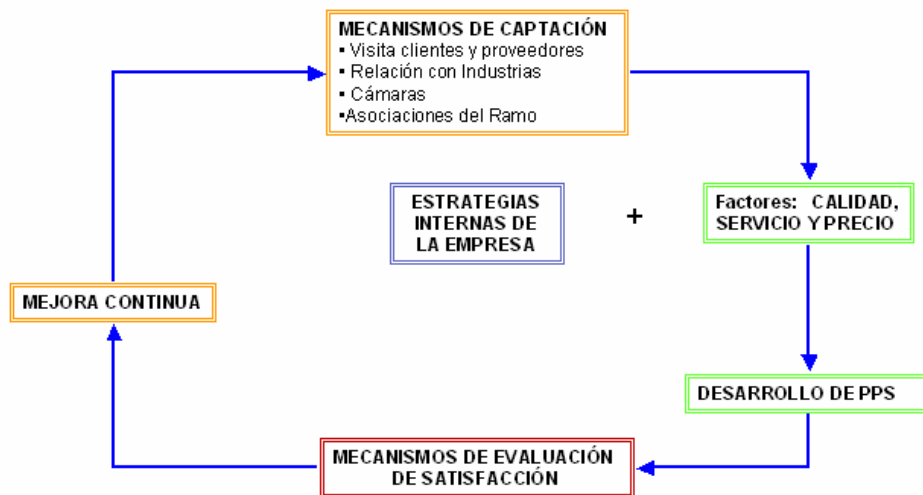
MECANISMOS DE CAPTACIÓN
▪ Visita clientes y proveedores
▪ Relación con Industrias
▪ Cámaras
▪Asociaciones del Ramo

ESTRATEGIAS INTERNAS DE LA EMPRESA

+

Factores: CALIDAD, SERVICIO Y PRECIO

MEJORA CONTINUA

DESARROLLO DE PPS

MECANISMOS DE EVALUACIÓN DE SATISFACCIÓN